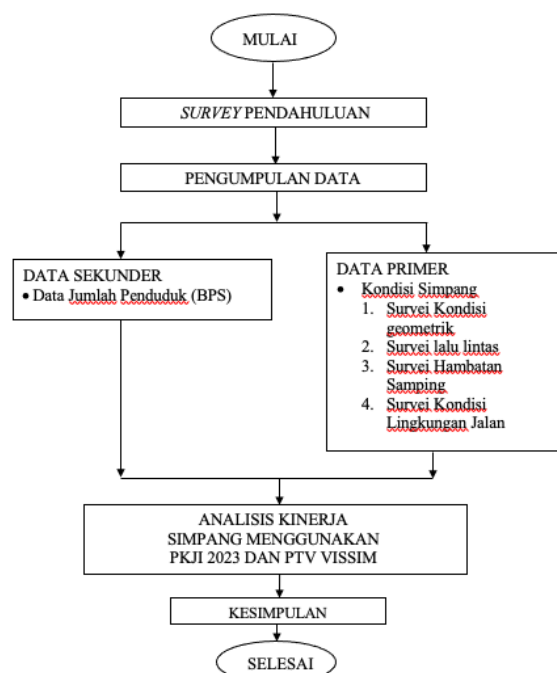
MULAI

SURVEY PENDAHULUAN

PENGUMPULAN DATA

DATA SEKUNDER
• Data Jumlah Penduduk (BPS)

DATA PRIMER
• Kondisi Simpang
1. Survei Kondisi geometrik
2. Survei lalu lintas
3. Survei Hambatan Samping
4. Survei Kondisi Lingkungan Jalan

ANALISIS KINERJA SIMPANG MENGGUNAKAN PKJI 2023 DAN PTV VISSIM

KESIMPULAN

SELESAI